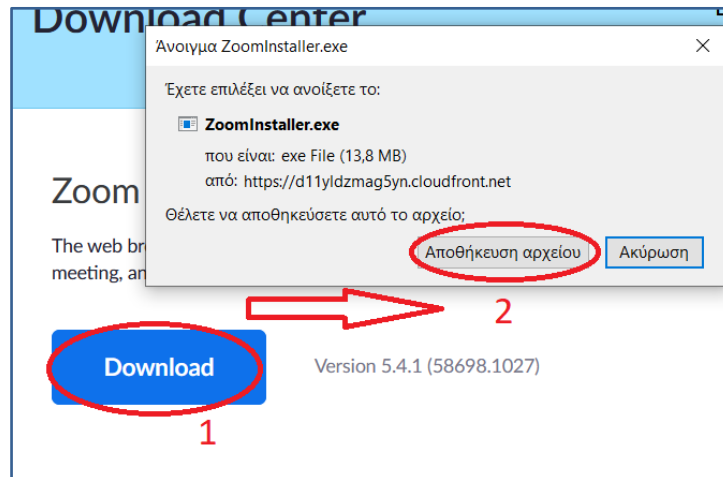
Download Center

Zoom

The web br
meeting, an

Download

Version 5.4.1 (58698.1027)

1

2

Άνοιγμα ZoomInstaller.exe

×

Έχετε επιλέξει να ανοίξετε το:

ZoomInstaller.exe

που είναι: exe File (13,8 MB)

από: https://d11yldzmag5yn.cloudfront.net

Θέλετε να αποθηκεύσετε αυτό το αρχείο;

Αποθήκευση αρχείου

Ακύρωση